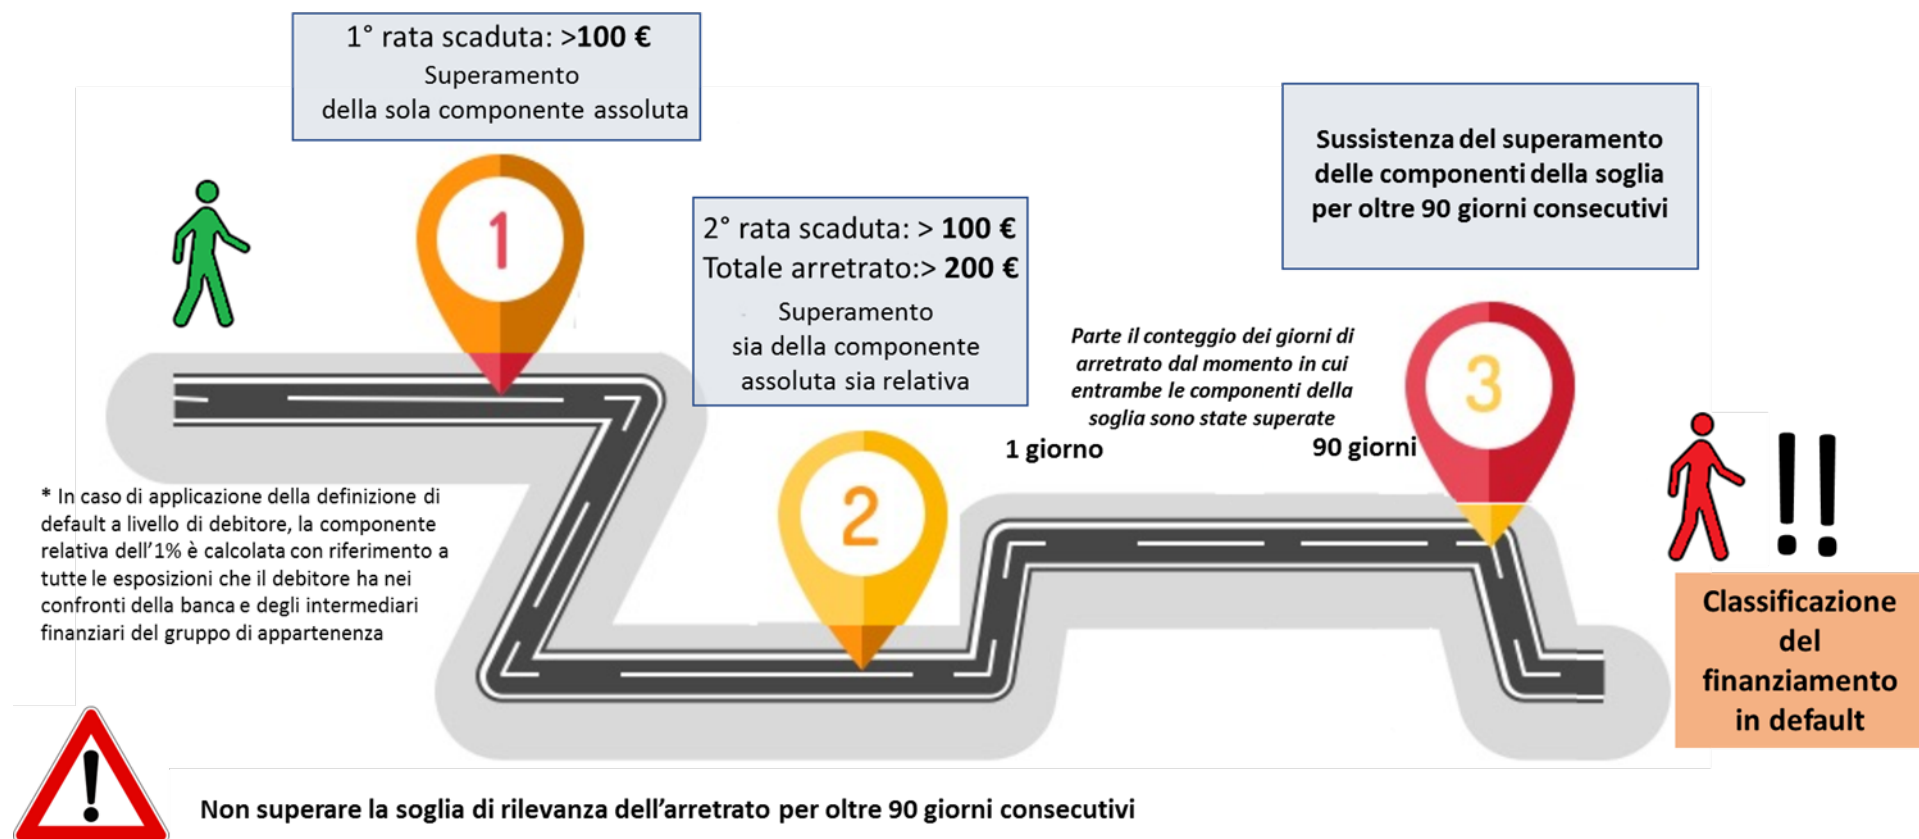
1° rata scaduta: >100 €
Superamento
della sola componente assoluta

1

2° rata scaduta: > 100 €
Totale arretrato:> 200 €
Superamento
sia della componente
assoluta sia relativa

Sussistenza del superamento
delle componenti della soglia
per oltre 90 giorni consecutivi

Parte il conteggio dei giorni di arretrato dal momento in cui entrambe le componenti della soglia sono state superate

1 giorno

90 giorni

3

2

* In caso di applicazione della definizione di default a livello di debitore, la componente relativa dell'1% è calcolata con riferimento a tutte le esposizioni che il debitore ha nei confronti della banca e degli intermediari finanziari del gruppo di appartenenza

!!

Classificazione
del
finanziamento
in default

Non superare la soglia di rilevanza dell'arretrato per oltre 90 giorni consecutivi